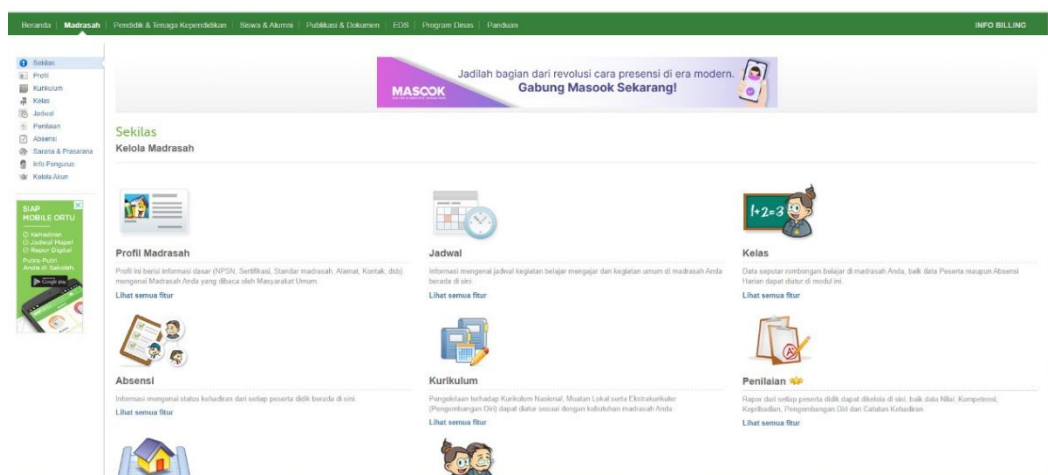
Beranda | Madrasah | Pendidik & Tenaga Kependidikan | Siswa & Alumni | Publikasi & Dokumen | EDS | Program Dinas | Panduan

INFO BILLING

Sekilas
Profil
Kurikulum
Kelas
Jadwal
Penilaian
Absensi
Sarana & Prasarana
Info Pengurus
Kelola Akun

SIAP MOBILE ORTU
Kehadiran
Jadwal Mapel
Rapor Digital
Putra-Putri Anda di Sekolah
Google play

MASOOK
Jadilah bagian dari revolusi cara presensi di era modern.
Gabung Masook Sekarang!

Sekilas
Kelola Madrasah

Profil Madrasah
Profil ini berisi informasi dasar (NPSN, Sertifikasi, Standar madrasah, Alamat, Kontak, dsb) mengenai Madrasah Anda yang dibaca oleh Masyarakat Umum.
Lihat semua fitur

Jadwal
Informasi mengenai jadwal kegiatan belajar mengajar dan kegiatan umum di madrasah Anda berada di sini.
Lihat semua fitur

Kelas
Data seputar rombongan belajar di madrasah Anda, baik data Peserta maupun Absensi Harian dapat diatur di modul ini.
Lihat semua fitur

Absensi
Informasi mengenai status kehadiran dari setiap peserta didik berada di sini.
Lihat semua fitur

Kurikulum
Pengelolaan terhadap Kurikulum Nasional, Muatan Lokal serta Ekstrakurikuler (Pengembangan Diri) dapat diatur sesuai dengan kebutuhan madrasah Anda.
Lihat semua fitur

Penilaian
Rapor dari setiap peserta didik dapat dikelola di sini, baik data Nilai, Kompetensi, Kepribadian, Pengembangan Diri dan Catatan Kehadiran.
Lihat semua fitur